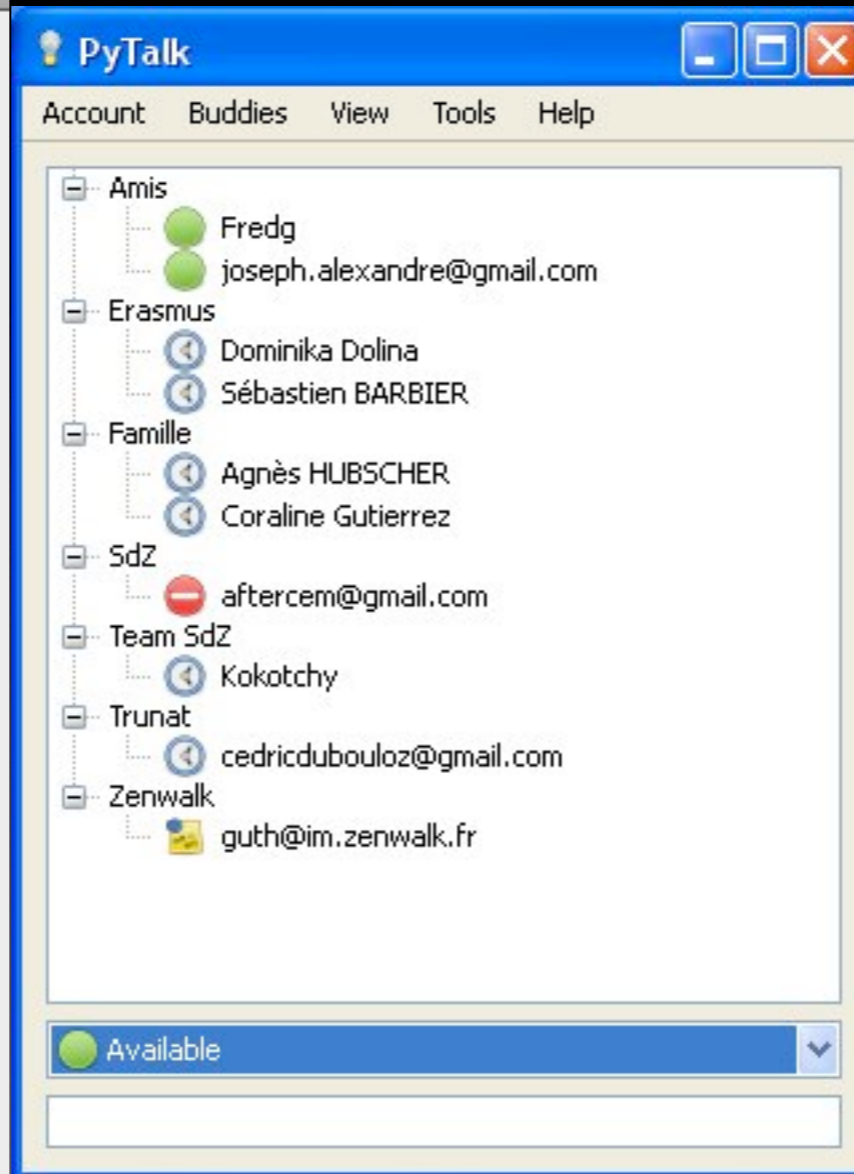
PyTalk

Account Buddies View Tools Help

Amis
Fredg
joseph.alexandre@gmail.com
Erasmus
Dominika Dolina
Sébastien BARBIER
Famille
Agnès HUBSCHER
Coraline Gutierrez
SdZ
aftercem@gmail.com
Team SdZ
Kokotchy
Trunat
cedricdubouloz@gmail.com
Zenwalk
guth@im.zenwalk.fr

Available